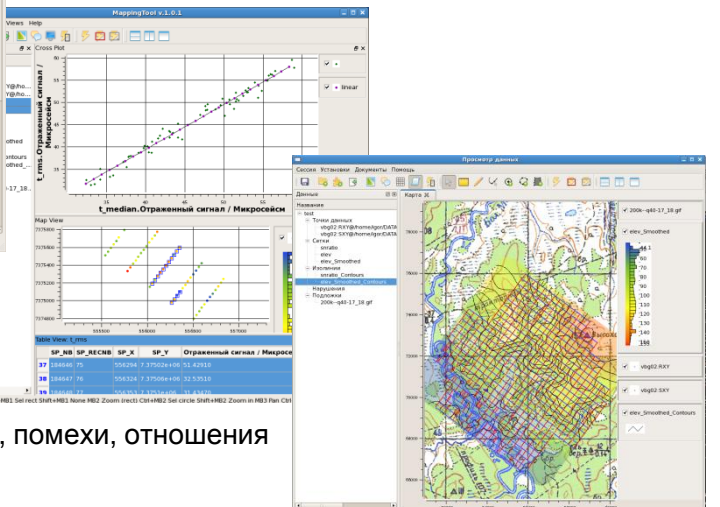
MappingTool v.1.0.1
Views Help
Cross Plot
Y@/ho...
Y@/ho...
othed
ontours
othed_...
-17_18...
t_rms.Отраженный сигнал / Микросейсм
t_median.Отраженный сигнал / Микросейсм
linear
Map View
Table View: t_rms
| | SP_NB | SP_RECNB | SP_X | SP_Y | Отраженный сигнал / Микрос |
|---|---|---|---|---|---|
| 37 | 184646 | 75 | 556294 | 7.37502e+06 | 51.42910 |
| 38 | 184647 | 76 | 556324 | 7.37506e+06 | 32.53510 |
| 39 | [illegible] | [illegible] | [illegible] | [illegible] | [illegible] |
MB1 Sel rect Shift+MB1 None MB2 Zoom (rect) Ctrl+MB2 Sel circle Shift+MB2 Zoom in MB3 Pan Ctrl
Просмотр данных
Сессия Установки Документы Помощь
Данные
Карта
Название
test
Точки данных
vbg02 RXY@/home/igor/DATA
vbg02 SXY@/home/igor/DATA
Сетки
smrabs
elev
elev_Smoothed
Изолинии
smrabs_Contours
elev_Smoothed_Contours
Нарушения
Подложки
200k--q40-17_18.gif
200k--q40-17_18.gif
elev_Smoothed
vbg02 RXY
vbg02 SXY
elev_Smoothed_Contours
, помехи, отношения